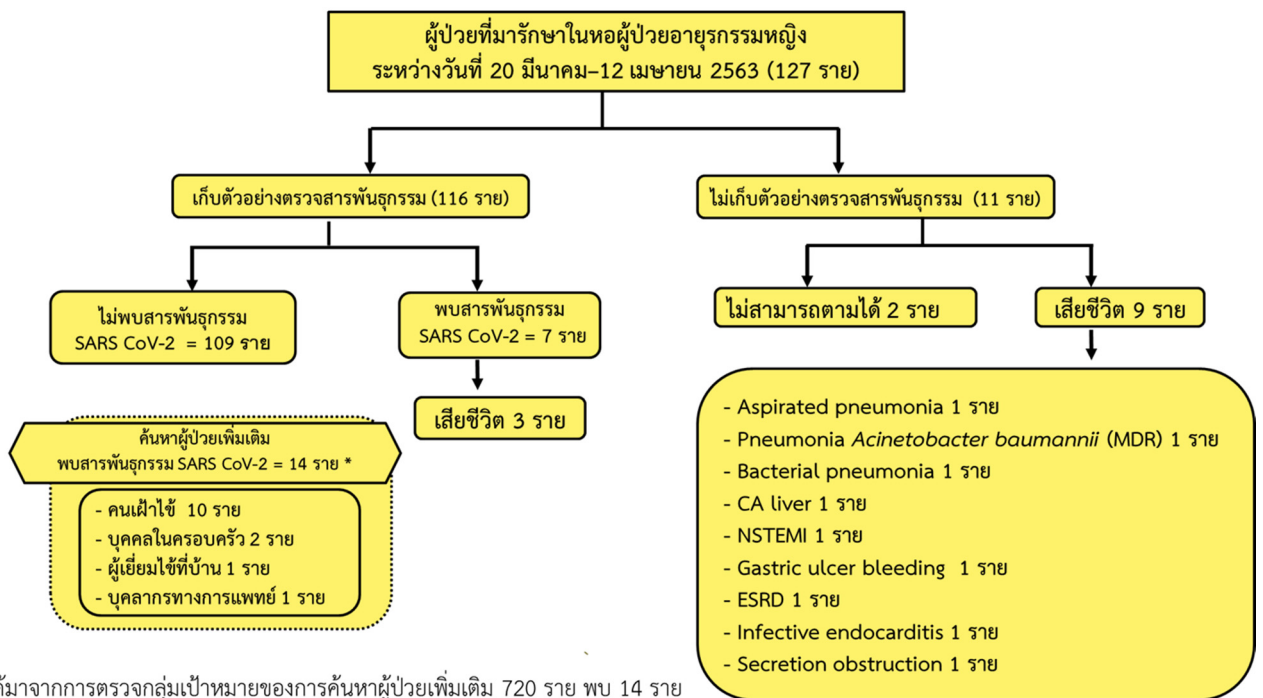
ผู้ป่วยที่มารักษาในหอผู้ป่วยอายุรกรรมหญิง
ระหว่างวันที่ 20 มีนาคม–12 เมษายน 2563 (127 ราย)

เก็บตัวอย่างตรวจสารพันธุกรรม (116 ราย)

ไม่เก็บตัวอย่างตรวจสารพันธุกรรม (11 ราย)

ไม่พบสารพันธุกรรม SARS CoV-2 = 109 ราย

พบสารพันธุกรรม SARS CoV-2 = 7 ราย

ไม่สามารถตามได้ 2 ราย

เสียชีวิต 9 ราย

เสียชีวิต 3 ราย

ค้นหาผู้ป่วยเพิ่มเติม
พบสารพันธุกรรม SARS CoV-2 = 14 ราย *

- คนเฝ้าไข้ 10 ราย
- บุคคลในครอบครัว 2 ราย
- ผู้เยี่ยมไข้ที่บ้าน 1 ราย
- บุคลากรทางการแพทย์ 1 ราย

- Aspirated pneumonia 1 ราย
- Pneumonia *Acinetobacter baumannii* (MDR) 1 ราย
- Bacterial pneumonia 1 ราย
- CA liver 1 ราย
- NSTEMI 1 ราย
- Gastric ulcer bleeding 1 ราย
- ESRD 1 ราย
- Infective endocarditis 1 ราย
- Secretion obstruction 1 ราย

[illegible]มาจากการตรวจกลุ่มเป้าหมายของการค้นหาผู้ป่วยเพิ่มเติม 720 ราย พบ 14 ราย